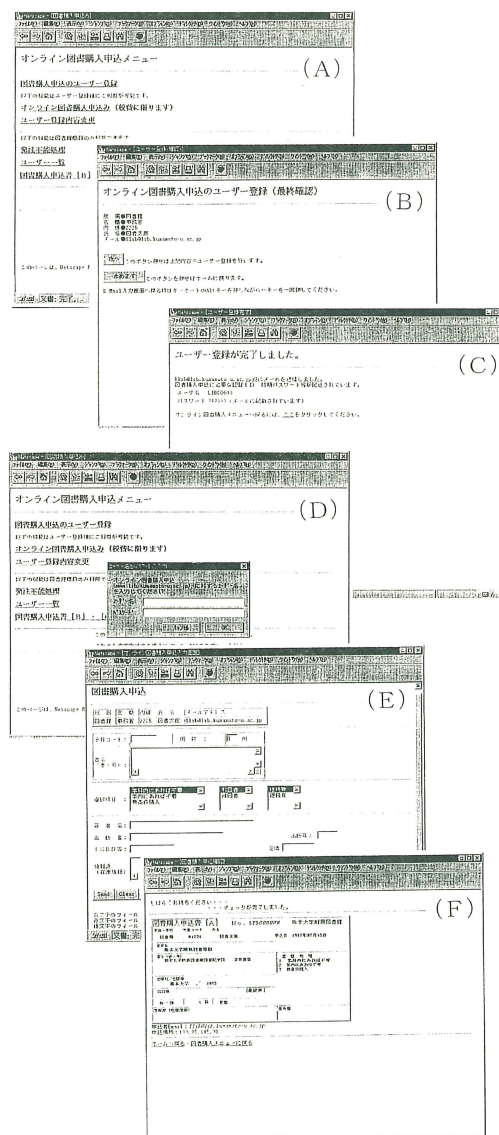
(A)

オンライン図書購入申込メニュー

図書購入申込のユーザー登録

オンライン図書購入申込み（教官に限ります）

ユーザー登録内容変更

発注手続処理

ユーザー一覧

図書購入申込書【B】

(B)

オンライン図書購入申込のユーザー登録（最終確認）

登録

(C)

ユーザー登録が完了しました。

(D)

オンライン図書購入申込メニュー

図書購入申込のユーザー登録

オンライン図書購入申込み（教官に限ります）

ユーザー登録内容変更

発注手続処理

ユーザー一覧

図書購入申込書【B】

(E)

図書購入申込

(F)

図書購入申込書【A】

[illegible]